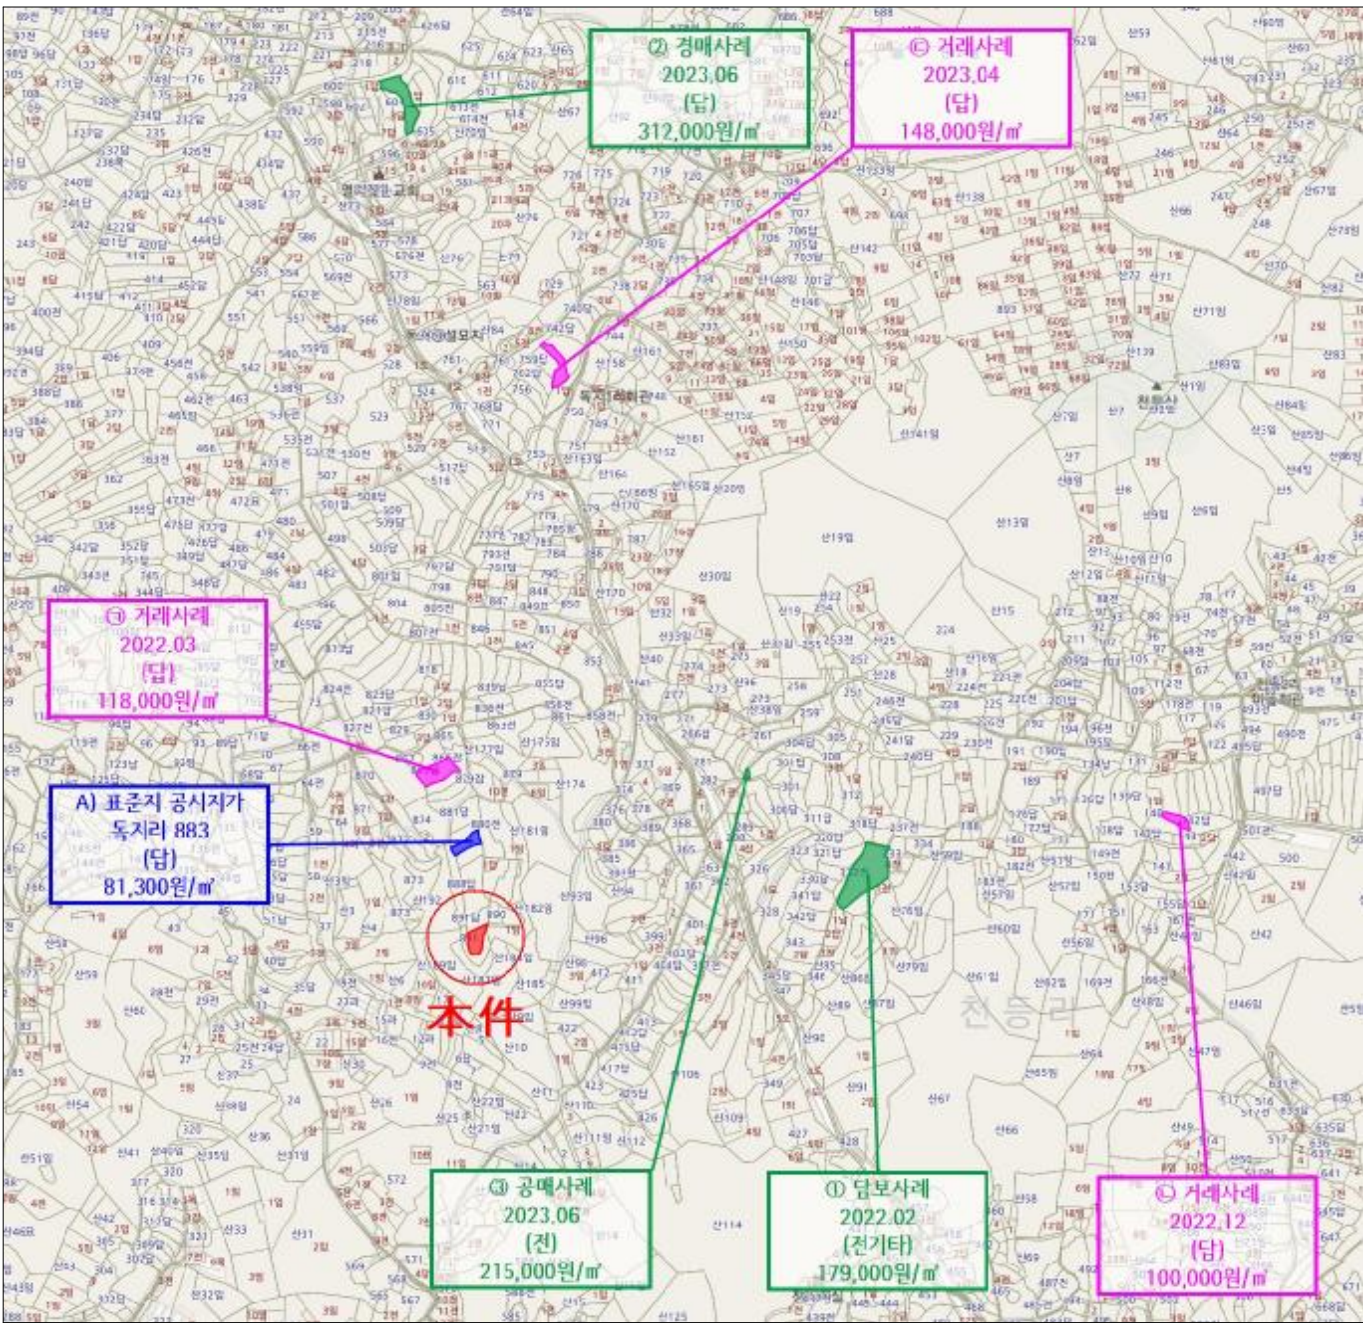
② 경매사례
2023.06
(답)
312,000원/㎡

© 거래사례
2023.04
(답)
148,000원/㎡

㉠ 거래사례
2022.03
(답)
118,000원/㎡

A) 표준지 공시지가
독지리 883
(답)
81,300원/㎡

本件

천등리

③ 공매사례
2023.06
(전)
215,000원/㎡

① 담보사례
2022.02
(전기타)
179,000원/㎡

Ⓒ 거래사례
2022.12
(답)
100,000원/㎡